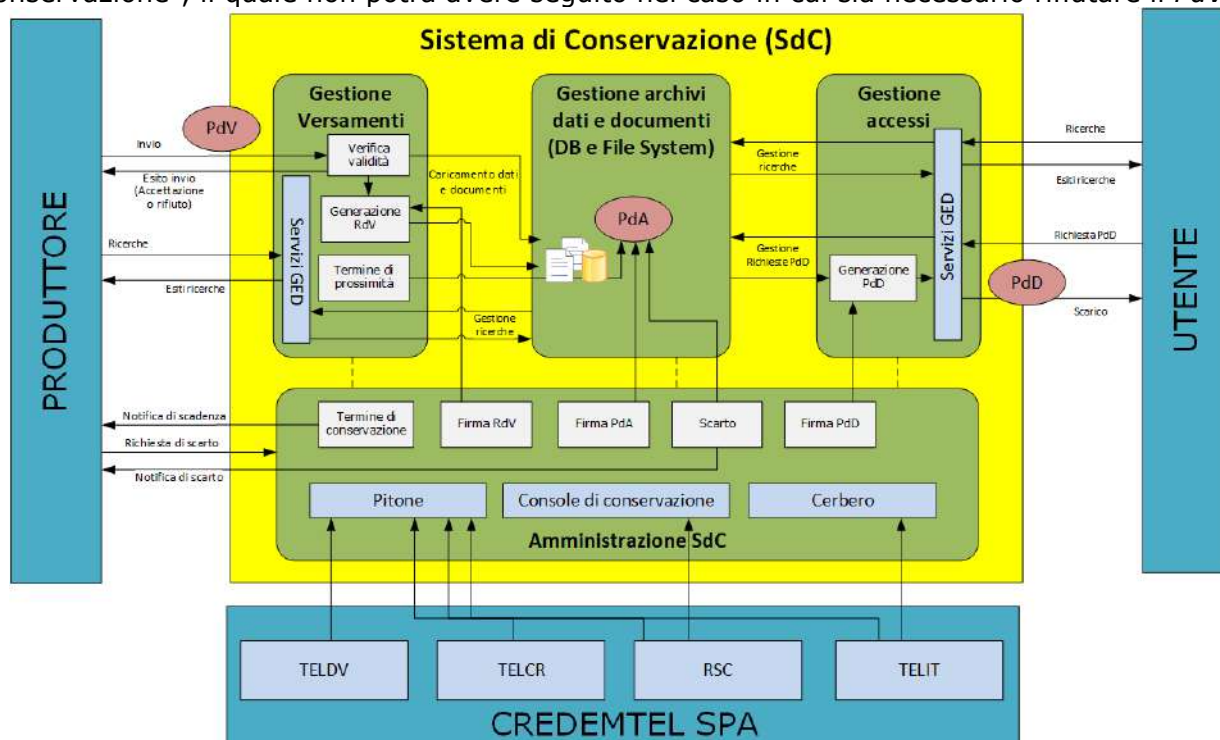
onservazione ), il quale non potrà avere seguito nel caso in cui sia necessario rifiutare il PdV

Sistema di Conservazione (SdC)

PRODUTTORE

PdV

Invio

Esito invio (Accettazione o rifiuto)

Ricerche

Esiti ricerche

Gestione Versamenti

Verifica validità

Servizi GED

Generazione RdV

Termine di prossimità

Caricamento dati e documenti

Gestione ricerche

Gestione archivi dati e documenti (DB e File System)

PdA

Gestione ricerche

Gestione Richieste PdD

Gestione accessi

Generazione PdD

Servizi GED

PdD

Ricerche

Esiti ricerche

Richiesta PdD

Scarico

UTENTE

Notifica di scadenza

Richiesta di scarto

Notifica di scarto

Termine di conservazione

Firma RdV

Firma PdA

Scarto

Firma PdD

Pitone

Console di conservazione

Cerbero

Amministrazione SdC

TELDV

TELCR

RSC

TELIT

CREDEMTEL SPA